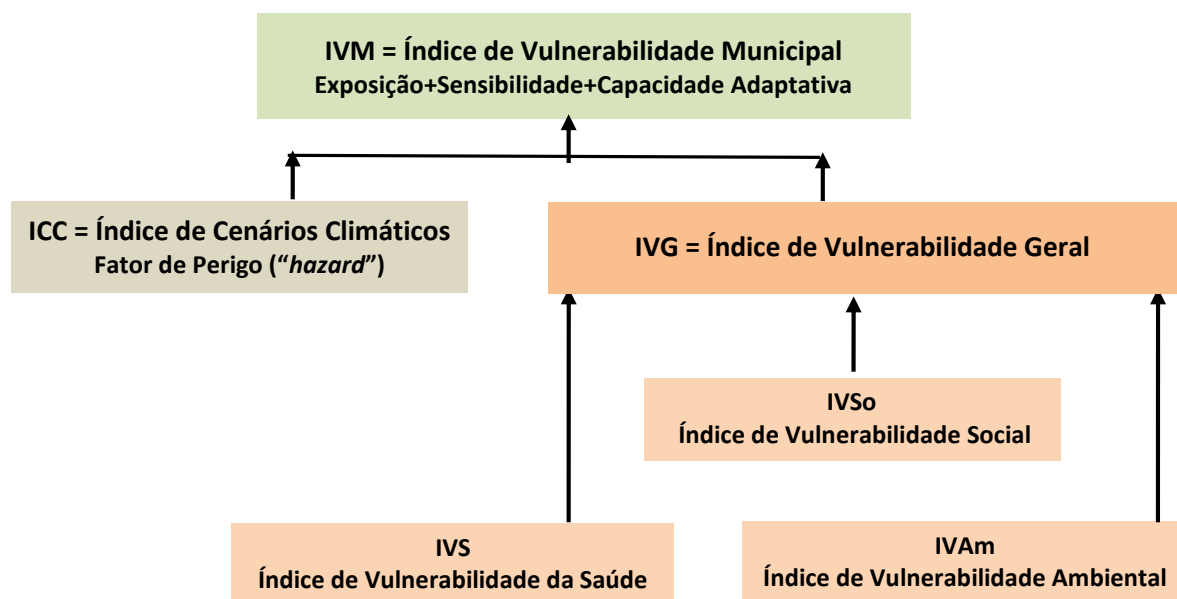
IVM = Índice de Vulnerabilidade Municipal
Exposição+Sensibilidade+Capacidade Adaptativa

ICC = Índice de Cenários Climáticos
Fator de Perigo ("*hazard*")

IVG = Índice de Vulnerabilidade Geral

IVSo
Índice de Vulnerabilidade Social

IVS
Índice de Vulnerabilidade da Saúde

IVAm
Índice de Vulnerabilidade Ambiental